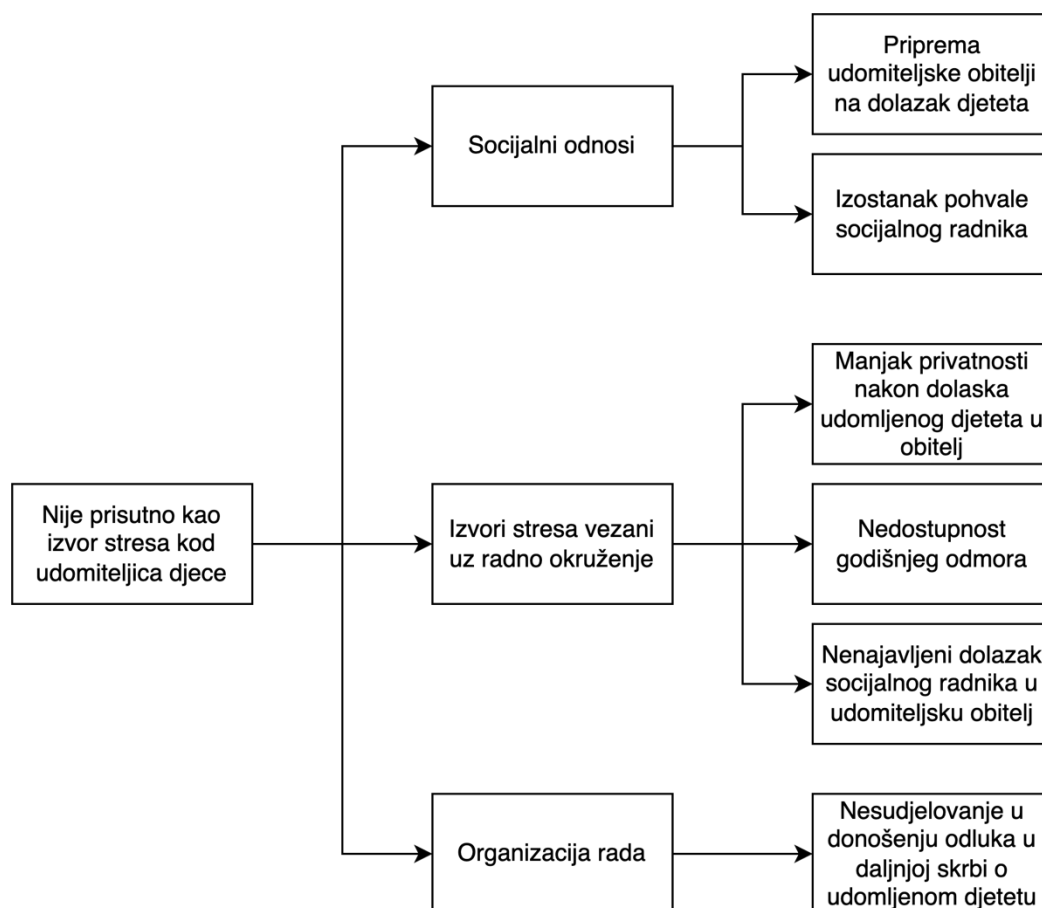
Nije prisutno kao izvor stresa kod udomiteljica djece

Socijalni odnosi

Priprema udomiteljske obitelji na dolazak djeteta

Izostanak pohvale socijalnog radnika

Izvori stresa vezani uz radno okruženje

Manjak privatnosti nakon dolaska udomljenog djeteta u obitelj

Nedostupnost godišnjeg odmora

Nenajavljeni dolazak socijalnog radnika u udomiteljsku obitelj

Organizacija rada

Nesudjelovanje u donošenju odluka u daljnjoj skrbi o udomljenom djetetu